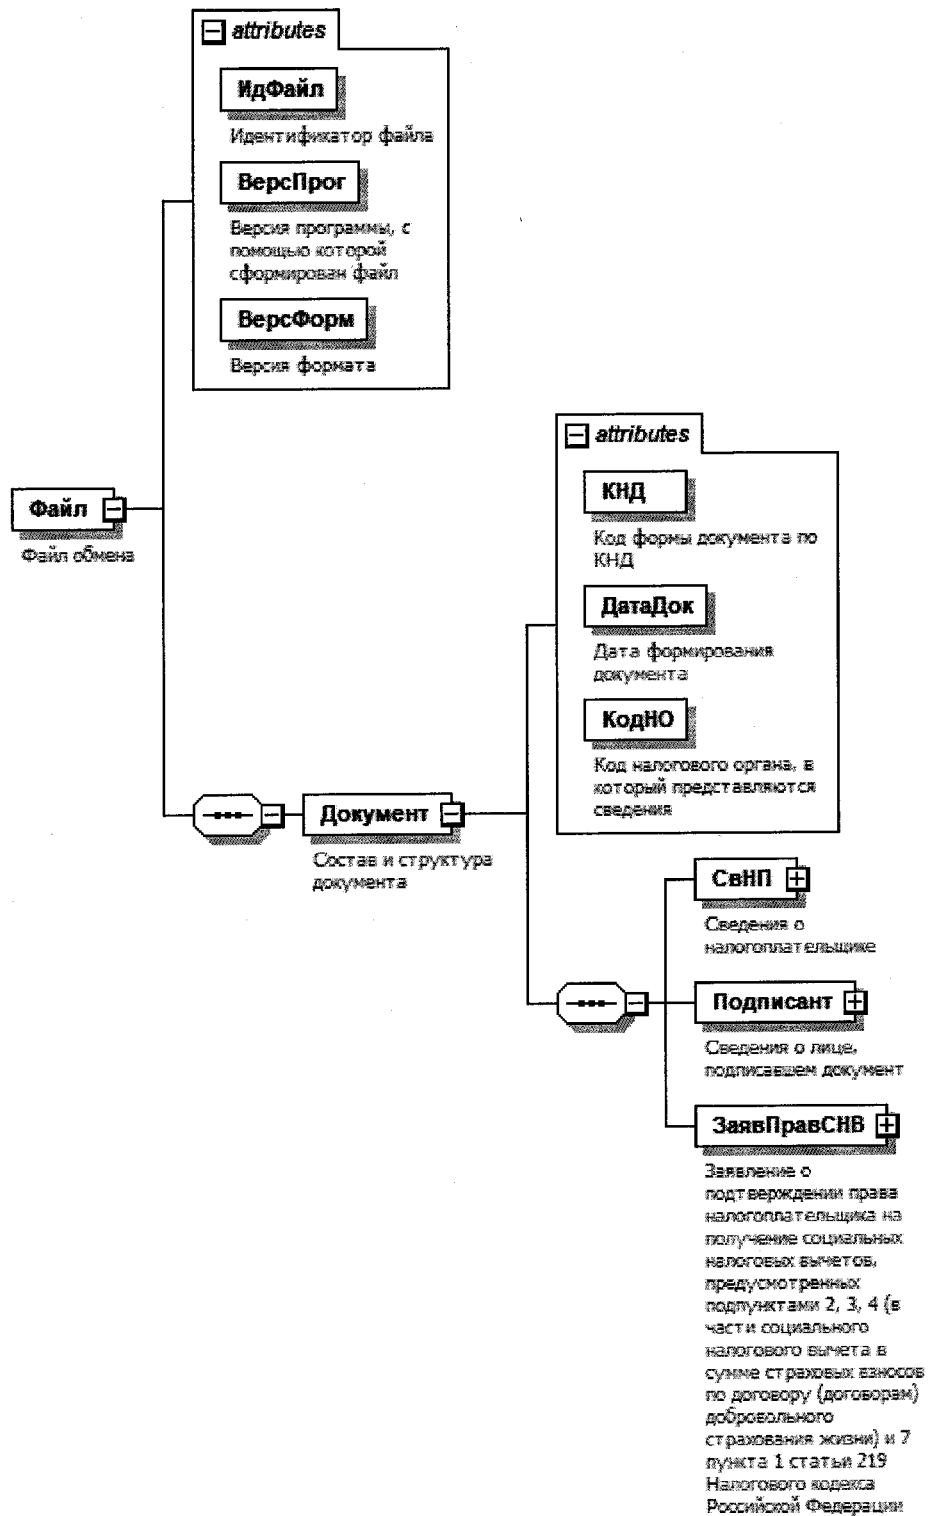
attributes

ИдФайл

Идентификатор файла

ВерсПрог

Версия программы, с помощью которой сформирован файл

ВерсФорм

Версия формата

Файл

Файл обмена

attributes

КНД

Код формы документа по КНД

ДатаДок

Дата формирования документа

КодНО

Код налогового органа, в который представляются сведения

Документ

Состав и структура документа

СвНП

Сведения о налогоплательщике

Подписант

Сведения о лице, подписавшем документ

ЗаявПравСНВ

Заявление о подтверждении права налогоплательщика на получение социальных налоговых вычетов, предусмотренных подпунктами 2, 3, 4 (в части социального налогового вычета в сумме страховых взносов по договору (договорам) добровольного страхования жизни) и 7 пункта 1 статьи 219 Налогового кодекса Российской Федерации